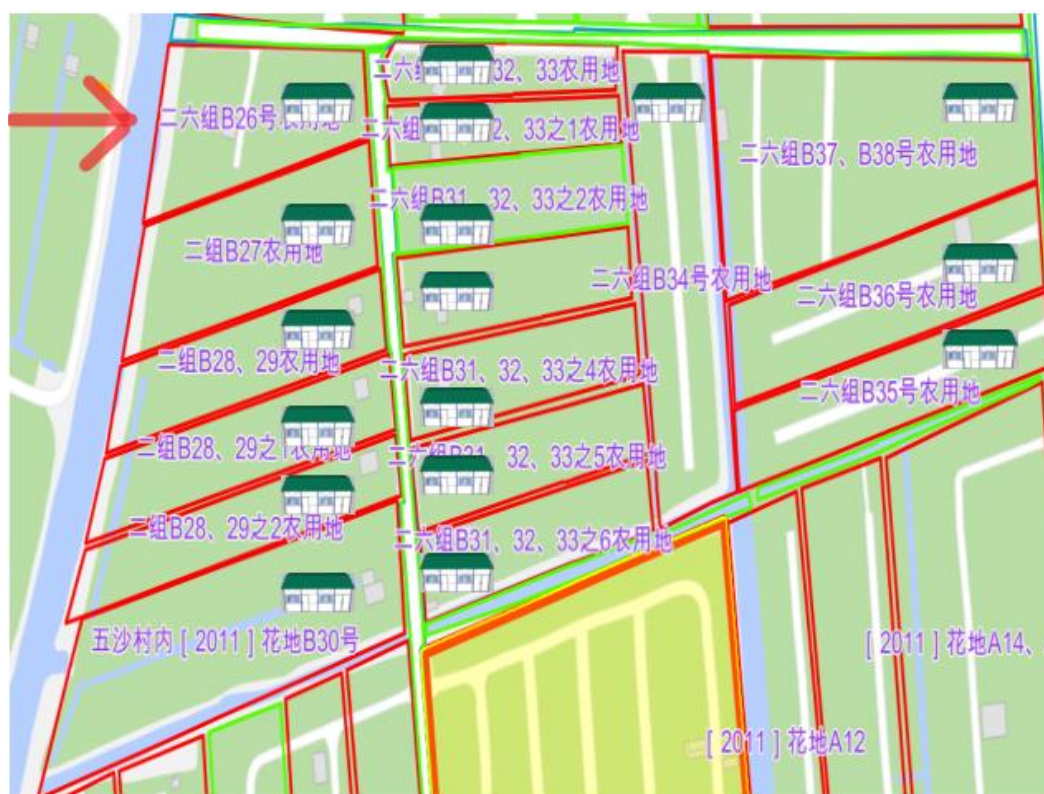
二六组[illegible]32、33农用地

二六组B26号农用地

二六组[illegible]2、33之1农用地

二六组B37、B38号农用地

二六组B31、32、33之2农用地

二组B27农用地

二六组B34号农用地

二六组B36号农用地

二组B28、29农用地

二六组B31、32、33之4农用地

二六组B35号农用地

二组B28、29之1农用地

二六组B31、32、33之5农用地

二组B28、29之2农用地

二六组B31、32、33之6农用地

五沙村内［2011］花地B30号

［2011］花地A14、

［2011］花地A12